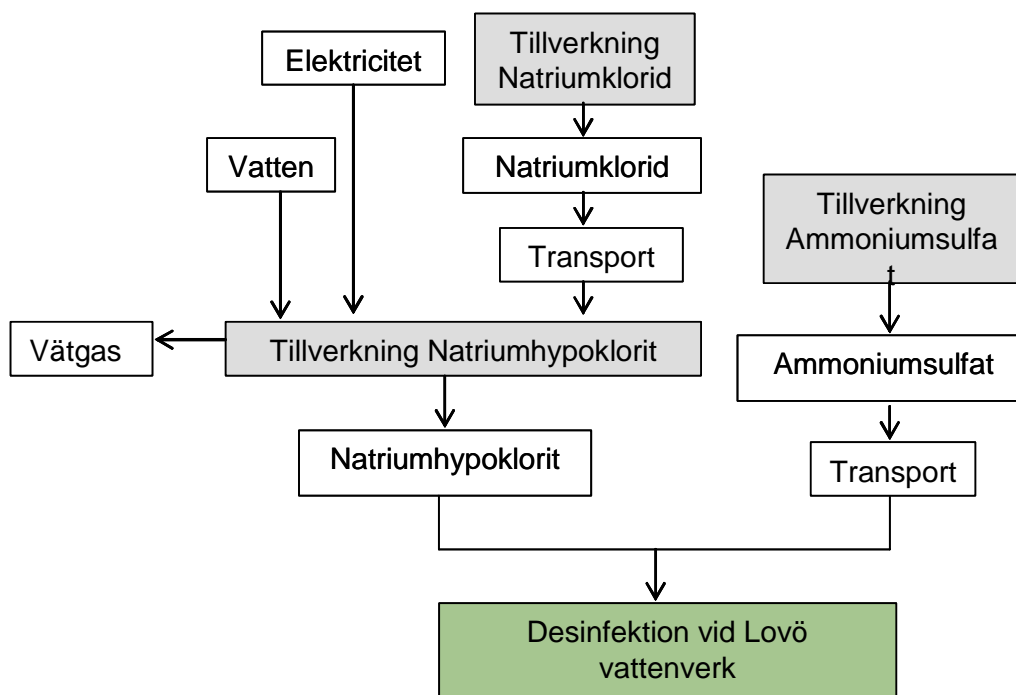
Elektricitet

Tillverkning Natriumklorid

Natriumklorid

Vatten

Transport

Tillverkning Ammoniumsulfat

Vätgas

Tillverkning Natriumhypoklorit

Ammoniumsulfat

Natriumhypoklorit

Transport

Desinfektion vid Lovö vattenverk